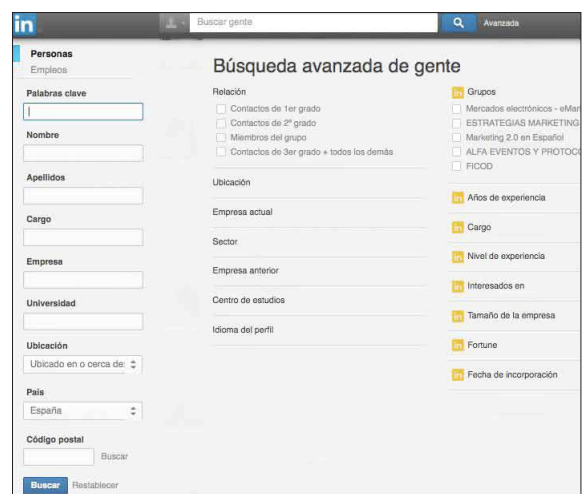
in
Buscar gente
Avanzada

Personas
Empleos

Palabras clave

Nombre

Apellidos

Cargo

Empresa

Universidad

Ubicación
Ubicado en o cerca de:

País
España

Código postal
Buscar

Buscar Restablecer

Búsqueda avanzada de gente

Relación
Contactos de 1er grado
Contactos de 2º grado
Miembros del grupo
Contactos de 3er grado + todos los demás

Ubicación

Empresa actual

Sector

Empresa anterior

Centro de estudios

Idioma del perfil

in Grupos
Mercados electrónicos - eMar
ESTRATEGIAS MARKETING
Marketing 2.0 en Español
ALFA EVENTOS Y PROTOC
FICOD

in Años de experiencia

in Cargo

in Nivel de experiencia

in Interesados en

in Tamaño de la empresa

in Fortune

in Fecha de incorporación